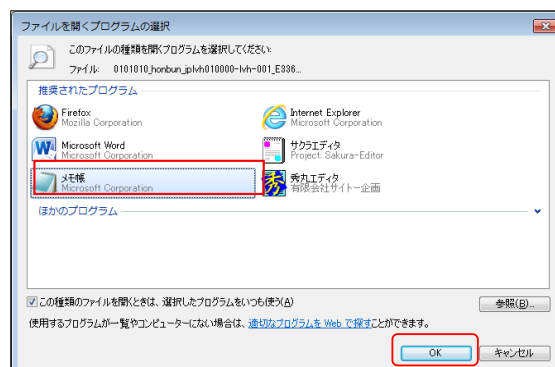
ファイルを開くプログラムの選択

このファイルの種類を開くプログラムを選択してください:

ファイル: 0101010_honbun_jplvh010000-lvh-001_E336...

推奨されたプログラム

Firefox
Mozilla Corporation

Internet Explorer
Microsoft Corporation

Microsoft Word
Microsoft Corporation

サクラエディタ
Project: Sakura-Editor

メモ帳
Microsoft Corporation

秀丸エディタ
有限会社サイトー企画

ほかのプログラム

☑ この種類のファイルを開くときは、選択したプログラムをいつも使う(A)

参照(B)...

使用するプログラムが一覧やコンピューターにない場合は、適切なプログラムを Web で探すことができます。

OK

キャンセル